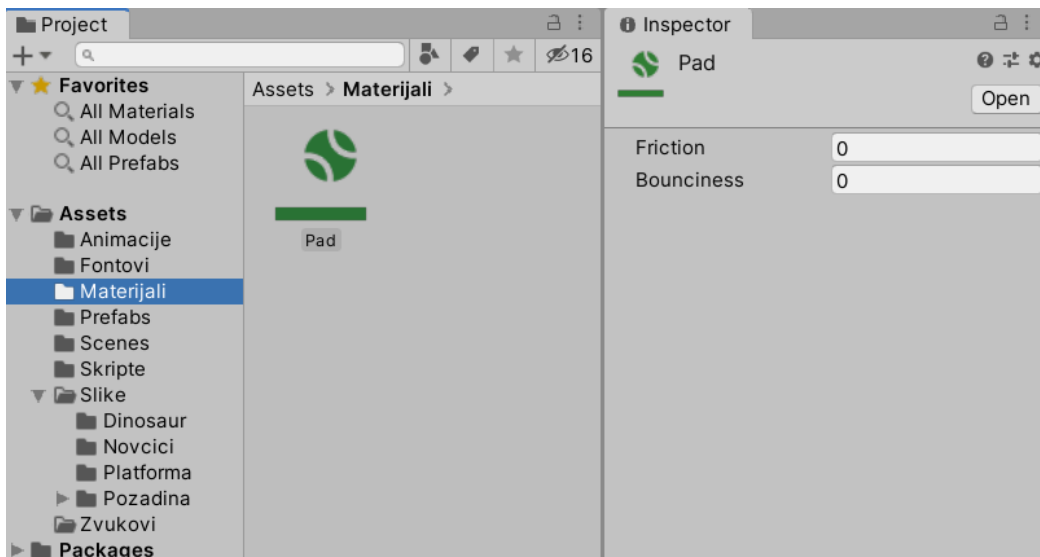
Project
16
Favorites
All Materials
All Models
All Prefabs
Assets
Animacije
Fontovi
Materijali
Prefabs
Scenes
Skripte
Slike
Dinosaur
Novcici
Platforma
Pozadina
Zvukovi
Packages

Assets > Materijali >

Pad

Inspector
Pad
Open

| Friction | 0 |
|---|---|
| Bounciness | 0 |